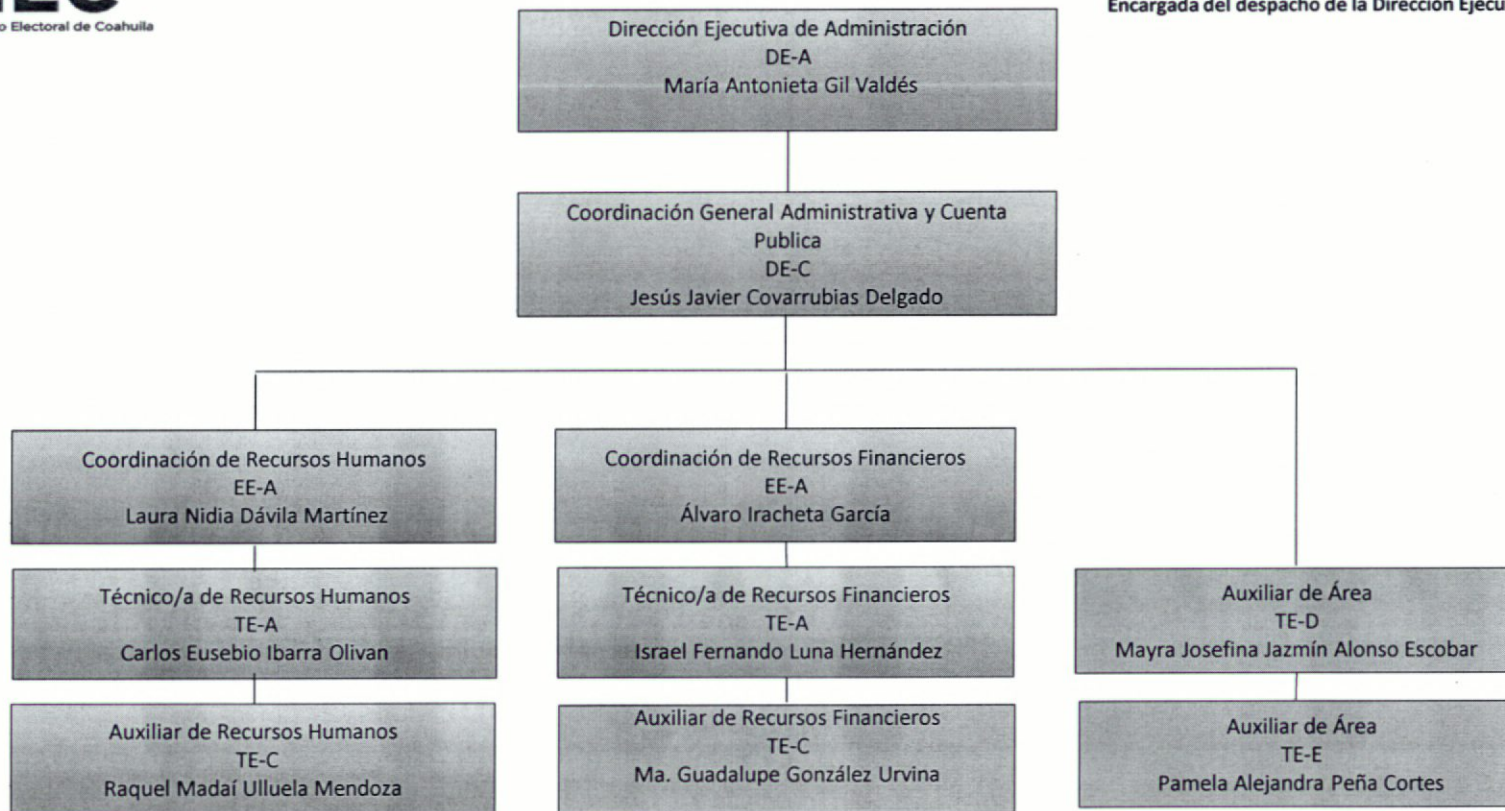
o Electoral de Coahuila

Encargada del despacho de la Dirección Ejecu

Dirección Ejecutiva de Administración
DE-A
María Antonieta Gil Valdés

Coordinación General Administrativa y Cuenta Publica
DE-C
Jesús Javier Covarrubias Delgado

Coordinación de Recursos Humanos
EE-A
Laura Nidia Dávila Martínez

Técnico/a de Recursos Humanos
TE-A
Carlos Eusebio Ibarra Olivan

Auxiliar de Recursos Humanos
TE-C
Raquel Madaí Ulluela Mendoza

Coordinación de Recursos Financieros
EE-A
Álvaro Iracheta García

Técnico/a de Recursos Financieros
TE-A
Israel Fernando Luna Hernández

Auxiliar de Recursos Financieros
TE-C
Ma. Guadalupe González Urvina

Auxiliar de Área
TE-D
Mayra Josefina Jazmín Alonso Escobar

Auxiliar de Área
TE-E
Pamela Alejandra Peña Cortes